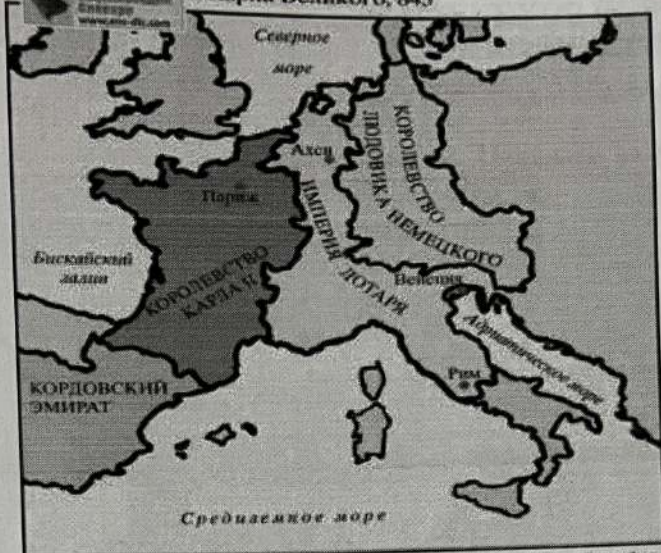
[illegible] Великого, 843

Северное море

Ахен

Париж

КОРОЛЕВСТВО ЛЮДОВИКА НЕМЕЦКОГО

ИМПЕРИЯ ЛОТАРЯ

Бискайский залив

КОРОЛЕВСТВО КАРЛА II

Венеция

Адриатическое море

Рим

КОРДОВСКИЙ ЭМИРАТ

Средиземное море